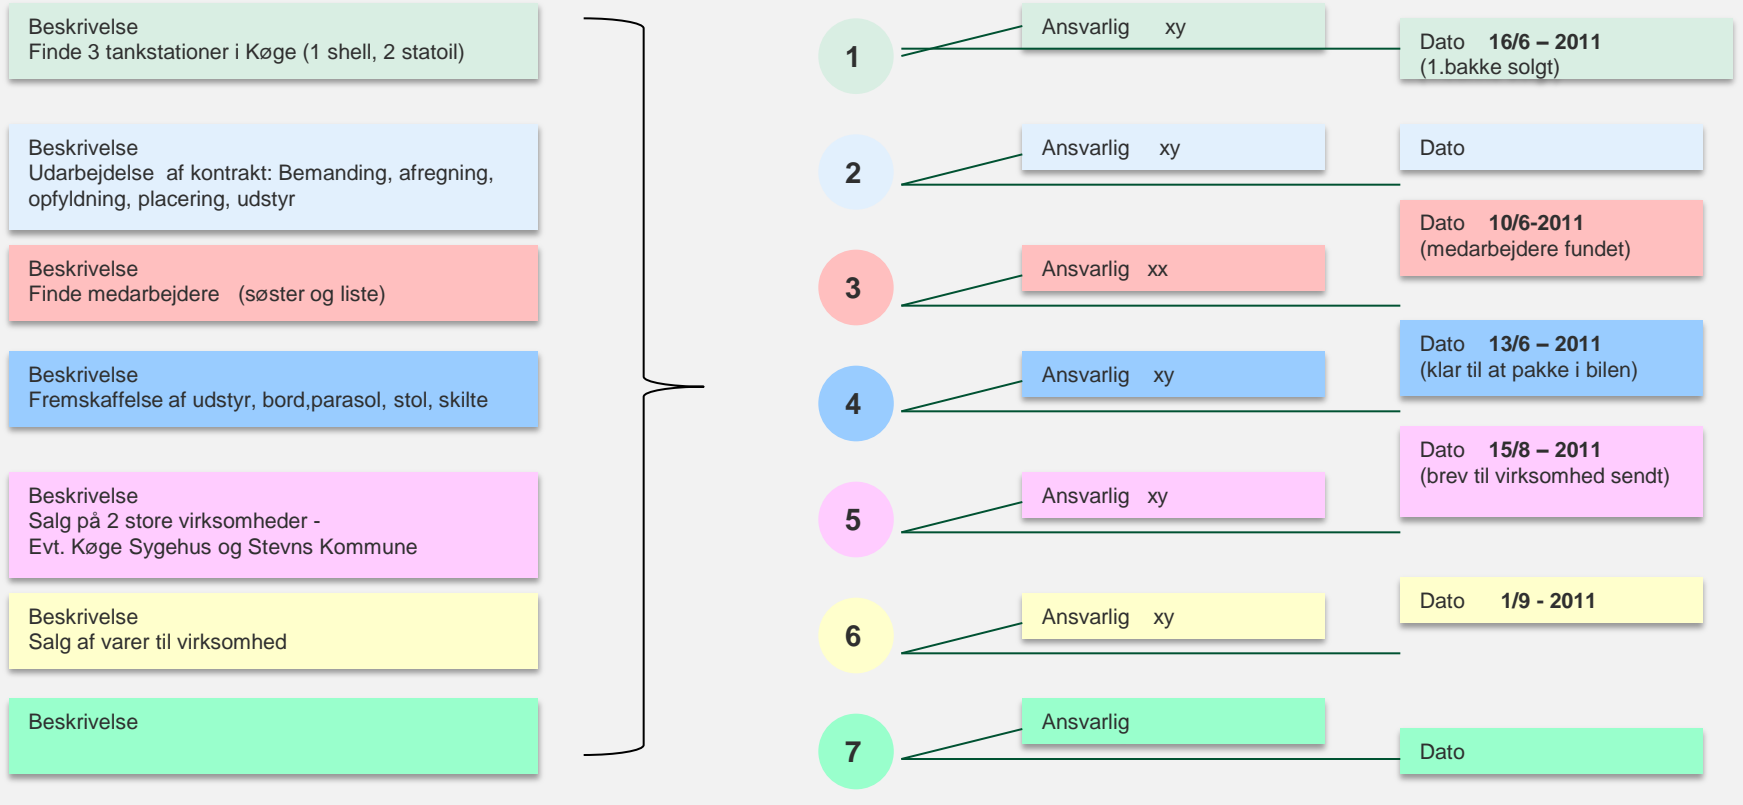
Beskrivelse
Finde 3 tankstationer i Køge (1 shell, 2 statoil)

Beskrivelse
Udarbejdelse af kontrakt: Bemanding, afregning, opfyldning, placering, udstyr

Beskrivelse
Finde medarbejdere (søster og liste)

Beskrivelse
Fremskaffelse af udstyr, bord,parasol, stol, skilte

Beskrivelse
Salg på 2 store virksomheder -
Evt. Køge Sygehus og Stevns Kommune

Beskrivelse
Salg af varer til virksomhed

Beskrivelse

1
Ansvarlig xy
Dato **16/6 – 2011**
(1.bakke solgt)

2
Ansvarlig xy
Dato

3
Ansvarlig xx
Dato **10/6-2011**
(medarbejdere fundet)

4
Ansvarlig xy
Dato **13/6 – 2011**
(klar til at pakke i bilen)

5
Ansvarlig xy
Dato **15/8 – 2011**
(brev til virksomhed sendt)

6
Ansvarlig xy
Dato **1/9 - 2011**

7
Ansvarlig
Dato